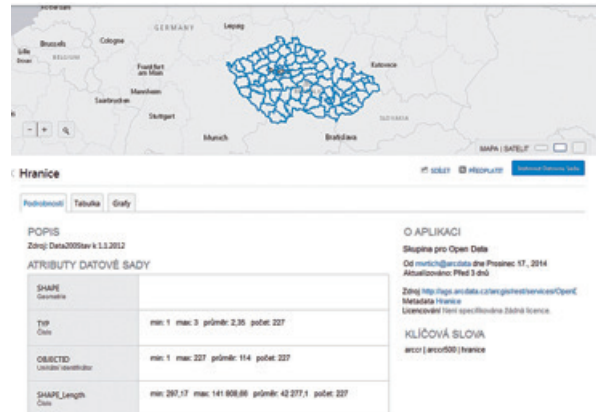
GERMANY
Leipzig
Lille
Brussels
Cologne
BELGIUM
Frankfurt am Main
Mannheim
Saarbrucken
Stuttgart
Munich
Bratislava
Katowice
SLOVAKIA
MAPA | SATELIT

Hranice
SDÍLET
PŘEDPLATIT
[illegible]

Podrobnosti
Tabulka
Grafy

POPIS
Zdroj: Data200Stav k 1.3.2012

ATRIBUTY DATOVÉ SADY

| | |
|---|---|
| SHAPE Geometrie | |
| TYP Číslo | min: 1 max: 3 průměr: 2,35 počet: 227 |
| OBJECTID Unikátní identifikátor | min: 1 max: 227 průměr: 114 počet: 227 |
| SHAPE_Length Číslo | min: 297,17 max: 141 808,60 průměr: 42 277,1 počet: 227 |

O APLIKACI
Skupina pro Open Data
Od mvrtich@arcdata dne Prosinec 17., 2014
Aktualizováno: Před 3 dnů
Zdroj: http://ags.arcdata.cz/arcgis/rest/services/OpenD
Metadata Hranice
Licencování: Není specifikována žádná licence.

KLÍČOVÁ SLOVA
arccr | arccr500 | hranice